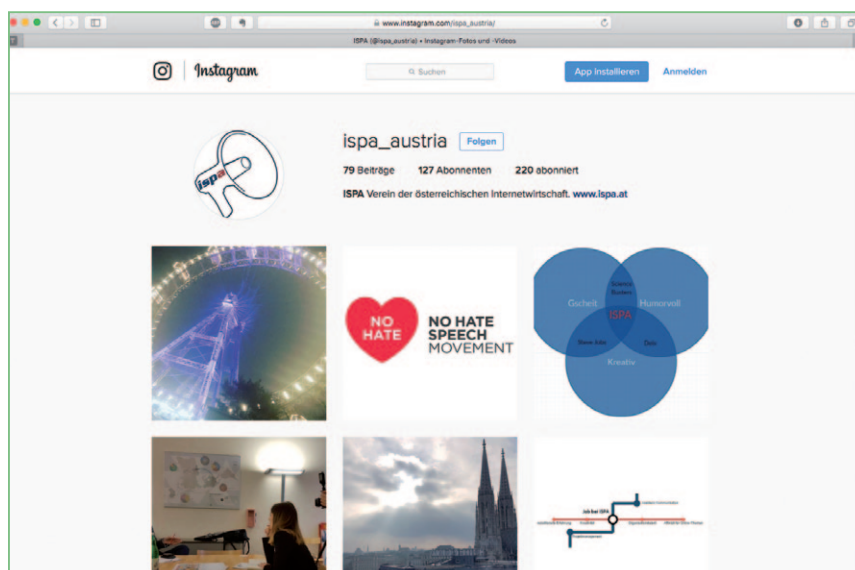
www.instagram.com/ispa_austria/

ISPA (@ispa_austria) • Instagram-Fotos und -Videos

Instagram

Suchen

App installieren

Anmelden

ispa

ispa_austria

Folgen

79 Beiträge 127 Abonnenten 220 abonniert

ISPA Verein der österreichischen Internetwirtschaft. www.ispa.at

NO HATE

NO HATE SPEECH MOVEMENT

Gscheit

Humorvoll

Science Busters

ISPA

Steve Jobs

Dolo

Kreativ

Job bei ISPA

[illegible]